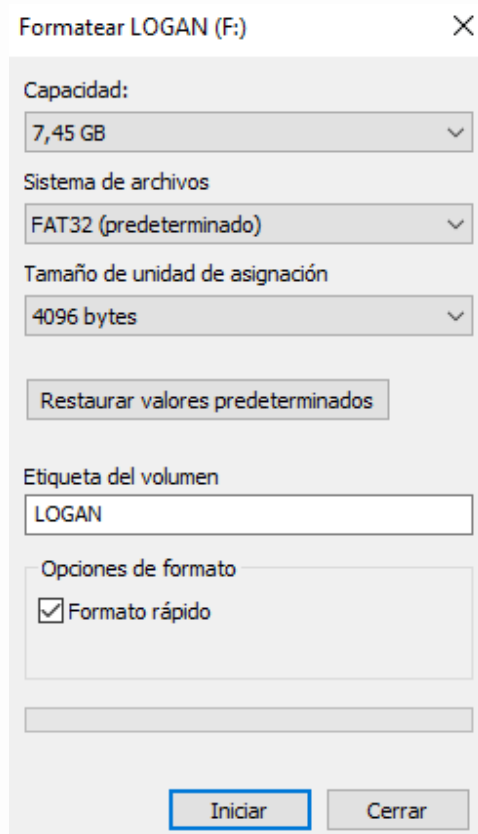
Formatear LOGAN (F:)

×

Capacidad:

7,45 GB

Sistema de archivos

FAT32 (predeterminado)

Tamaño de unidad de asignación

4096 bytes

Restaurar valores predeterminados

Etiqueta del volumen

LOGAN

Opciones de formato

Formato rápido

Iniciar

Cerrar